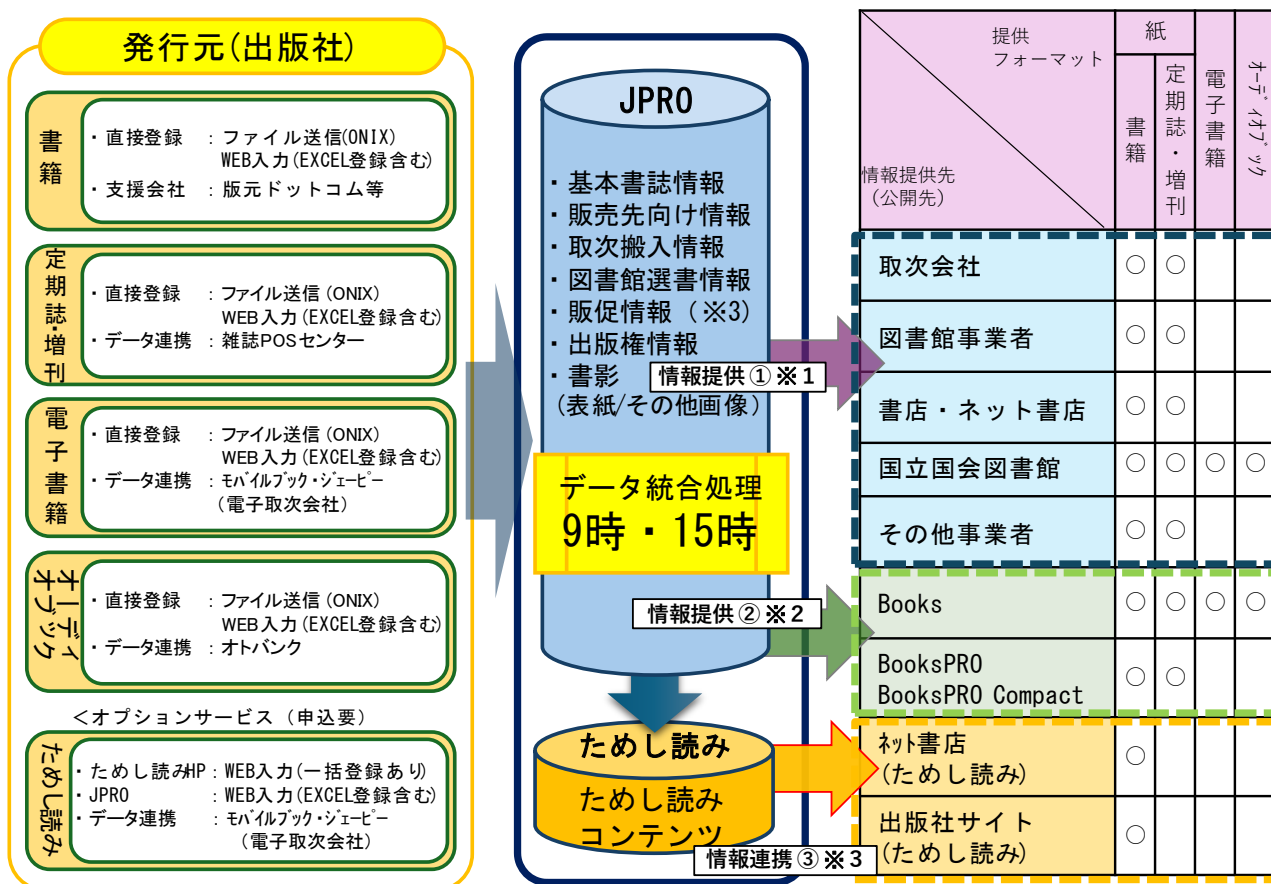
発行元(出版社)

書籍
・直接登録　：ファイル送信(ONIX)
　　　　　　　WEB入力(EXCEL登録含む)
・支援会社　：版元ドットコム等

定期誌・増刊
・直接登録　：ファイル送信(ONIX)
　　　　　　　WEB入力(EXCEL登録含む)
・データ連携：雑誌POSセンター

電子書籍
・直接登録　：ファイル送信(ONIX)
　　　　　　　WEB入力(EXCEL登録含む)
・データ連携：モバイルブック・ジェーピー
　　　　　　　(電子取次会社)

オーディオブック
・直接登録　：ファイル送信(ONIX)
　　　　　　　WEB入力(EXCEL登録含む)
・データ連携：オトバンク

<オプションサービス（申込要）

ためし読み
・ためし読みHP：WEB入力(一括登録あり)
・JPRO　　　　：WEB入力(EXCEL登録含む)
・データ連携　：モバイルブック・ジェーピー
　　　　　　　　(電子取次会社)

JPRO
・基本書誌情報
・販売先向け情報
・取次搬入情報
・図書館選書情報
・販促情報（※3)
・出版権情報
・書影
(表紙/その他画像)

データ統合処理
9時・15時

ためし読み
ためし読みコンテンツ

情報提供①※1
情報提供②※2
情報連携③※3

| 提供フォーマット / 情報提供先（公開先） | 紙 書籍 | 紙 定期誌・増刊 | 電子書籍 | オーディオブック |
|---|---|---|---|---|
| 取次会社 | ○ | ○ | | |
| 図書館事業者 | ○ | ○ | | |
| 書店・ネット書店 | ○ | ○ | | |
| 国立国会図書館 | ○ | ○ | ○ | ○ |
| その他事業者 | ○ | ○ | | |
| Books | ○ | ○ | ○ | ○ |
| BooksPRO BooksPRO Compact | ○ | ○ | | |
| ネット書店（ためし読み） | ○ | | | |
| 出版社サイト（ためし読み） | ○ | | | |